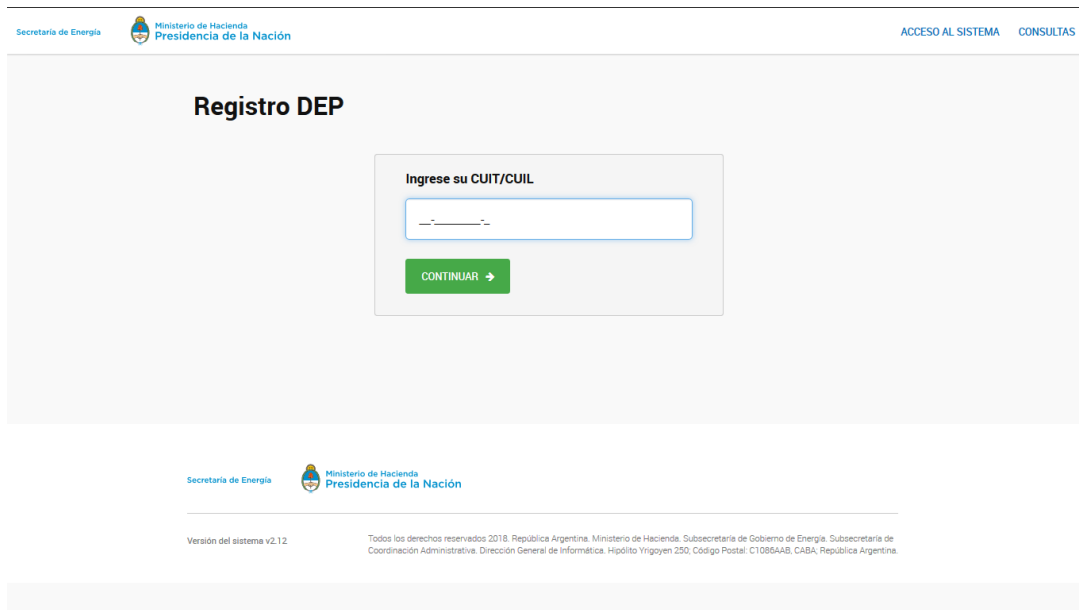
Secretaría de Energía

Ministerio de Hacienda
Presidencia de la Nación

ACCESO AL SISTEMA CONSULTAS

Registro DEP

Ingrese su CUIT/CUIL

__-________-_

CONTINUAR ➔

Secretaría de Energía

Ministerio de Hacienda
Presidencia de la Nación

Versión del sistema v2.12

Todos los derechos reservados 2018. República Argentina. Ministerio de Hacienda. Subsecretaría de Gobierno de Energía. Subsecretaría de Coordinación Administrativa. Dirección General de Informática. Hipólito Yrigoyen 250; Código Postal: C1086AAB, CABA; República Argentina.